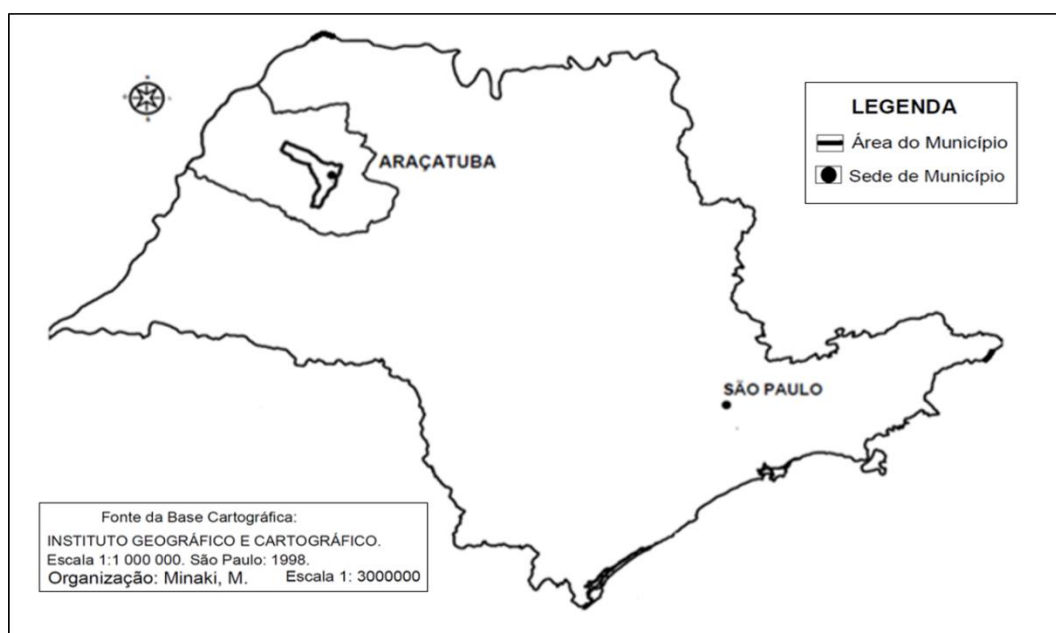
LEGENDA
Área do Município
Sede de Município

ARAÇATUBA

SÃO PAULO

Fonte da Base Cartográfica:
INSTITUTO GEOGRÁFICO E CARTOGRÁFICO.
Escala 1:1 000 000. São Paulo: 1998.
Organização: Minaki, M. Escala 1: 3000000